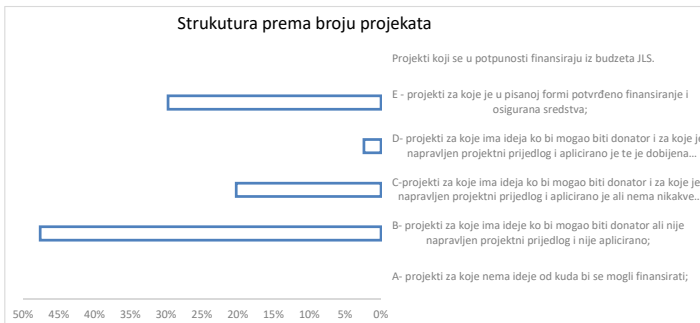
Strukutura prema broju projekata

Projekti koji se u potpunosti finansiraju iz budzeta JLS.

E - projekti za koje je u pisanoj formi potvrđeno finansiranje i osigurana sredstva;

D- projekti za koje ima ideja ko bi mogao biti donator i za koje je napravljen projektni prijedlog i aplicirano je te je dobijena...

C-projekti za koje ima ideja ko bi mogao biti donator i za koje je napravljen projektni prijedlog i aplicirano je ali nema nikakve...

B- projekti za koje ima ideje ko bi mogao biti donator ali nije napravljen projektni prijedlog i nije aplicirano;

A- projekti za koje nema ideje od kuda bi se mogli finansirati;

50% 45% 40% 35% 30% 25% 20% 15% 10% 5% 0%